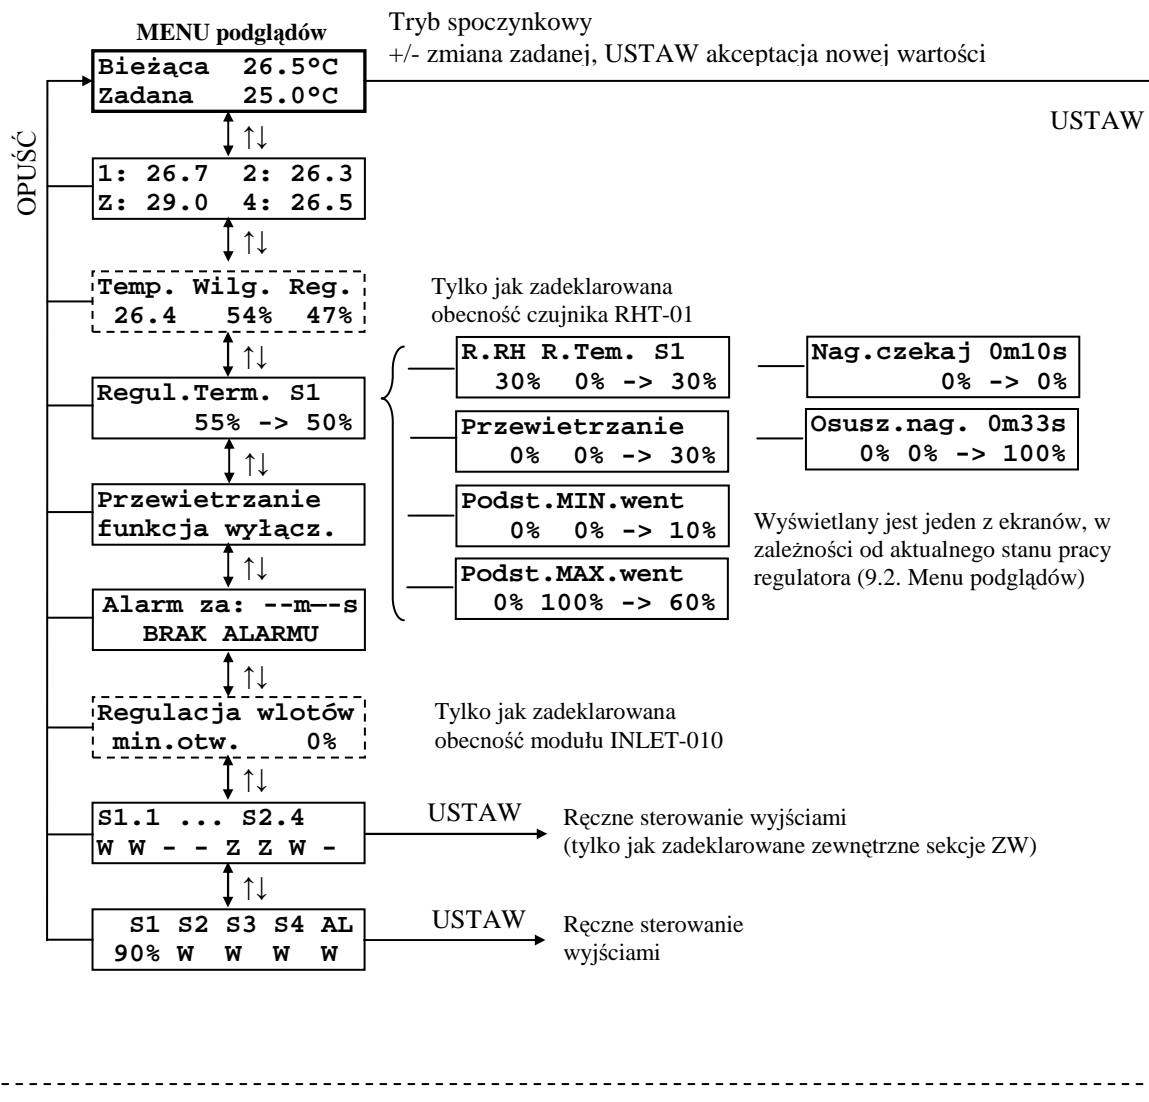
MENU podglądów

Tryb spoczynkowy
+/- zmiana zadanej, USTAW akceptacja nowej wartości

Bieżąca 26.5°C
Zadana 25.0°C

USTAW

OPUŚĆ

↑↓

1: 26.7 2: 26.3
Z: 29.0 4: 26.5

↑↓

Temp. Wilg. Reg.
26.4 54% 47%

Tylko jak zadeklarowana obecność czujnika RHT-01

↑↓

Regul.Term. S1
55% -> 50%

R.RH R.Tem. S1
30% 0% -> 30%

Nag.czekaj 0m10s
0% -> 0%

Przewietrzanie
0% 0% -> 30%

Osusz.nag. 0m33s
0% 0% -> 100%

↑↓

Przewietrzanie
funkcja wyłącz.

Podst.MIN.went
0% 0% -> 10%

Wyświetlany jest jeden z ekranów, w zależności od aktualnego stanu pracy regulatora (9.2. Menu podglądów)

↑↓

Podst.MAX.went
0% 100% -> 60%

Alarm za: --m--s
BRAK ALARMU

↑↓

Regulacja wlotów
min.otw. 0%

Tylko jak zadeklarowana obecność modułu INLET-010

↑↓

S1.1 ... S2.4
W W - - Z Z W -

USTAW

Ręczne sterowanie wyjściami
(tylko jak zadeklarowane zewnętrzne sekcje ZW)

↑↓

S1 S2 S3 S4 AL
90% W W W W

USTAW

Ręczne sterowanie wyjściami